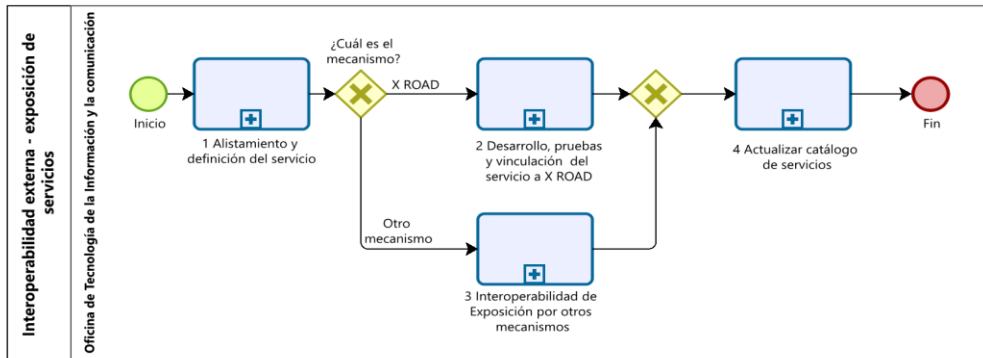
Interoperabilidad externa - exposición de servicios

Oficina de Tecnología de la Información y la comunicación

Inicio

1 Alistamiento y definición del servicio

¿Cuál es el mecanismo?

X ROAD

2 Desarrollo, pruebas y vinculación del servicio a X ROAD

Otro mecanismo

3 Interoperabilidad de Exposición por otros mecanismos

4 Actualizar catálogo de servicios

Fin